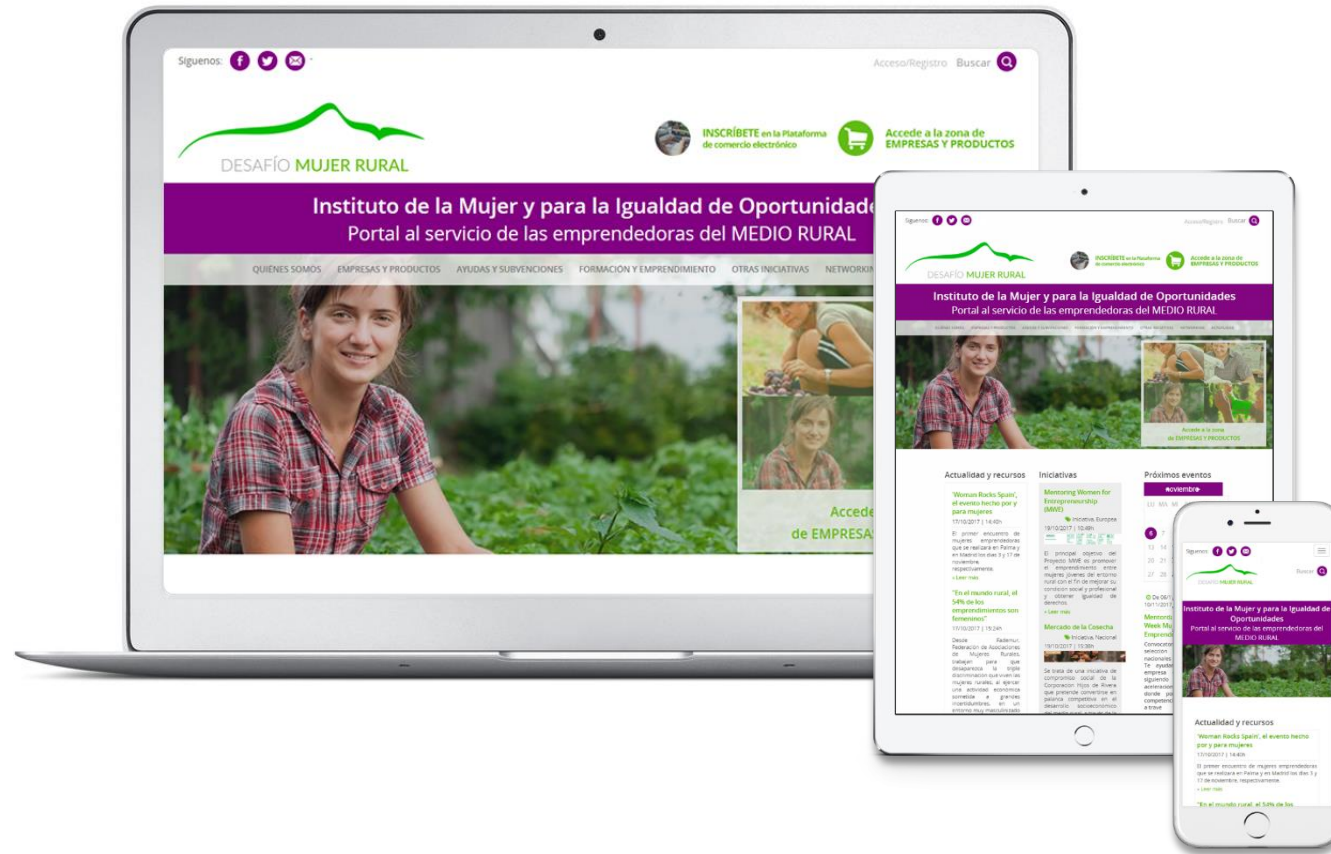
Síguenos:

Acceso/Registro Buscar

DESAFÍO MUJER RURAL

INSCRÍBETE en la Plataforma de comercio electrónico

Accede a la zona de EMPRESAS Y PRODUCTOS

Instituto de la Mujer y para la Igualdad de Oportunidade
Portal al servicio de las emprendedoras del MEDIO RURAL

QUIÉNES SOMOS EMPRESAS Y PRODUCTOS AYUDAS Y SUBVENCIONES FORMACIÓN Y EMPRENDIMIENTO OTRAS INICIATIVAS NETWORKIN

Accede
de EMPRESA

Síguenos

Acceso/Registro Buscar

DESAFÍO MUJER RURAL

INSCRÍBETE en la Plataforma de comercio electrónico

Accede a la zona de EMPRESAS Y PRODUCTOS

Instituto de la Mujer y para la Igualdad de Oportunidades
Portal al servicio de las emprendedoras del MEDIO RURAL

Accede a la zona de EMPRESAS Y PRODUCTOS

Actualidad y recursos

'Woman Rocks Spain', el evento hecho por y para mujeres
17/10/2017 | 14:40h

El primer encuentro de mujeres emprendedoras que se realizará en Palma y en Madrid los días 3 y 17 de noviembre respectivamente.
» Leer más

"En el mundo rural, el 54% de los emprendimientos son femeninos"
17/10/2017 | 15:24h

Desde Fademur, Federación de Asociaciones de Mujeres Rurales, trabajan para que desaparezca la triple discriminación que viven las mujeres rurales, al ejercer una actividad económica sometida a grandes incertidumbres, en un entorno muy masculinizado

Iniciativas

Mentoring Women for Entrepreneurship (MWE)

Iniciativa, Europea
19/10/2017 | 10:49h

El principal objetivo del Proyecto MWE es promover el emprendimiento entre mujeres jóvenes del entorno rural con el fin de mejorar su condición social y profesional y obtener igualdad de derechos.
» Leer más

Mercado de la Cosecha

Iniciativa, Nacional
19/10/2017 | 10:38h

Se trata de una iniciativa de compromiso social de la Corporación Hijos de Rivera que pretende convertirse en palanca competitiva en el desarrollo socioeconómico

Próximos eventos

noviembre

DO MA MI

6 7
13 14
20 21
27 28

De 06/1
10/11/201

Mentorin
Week Mu
Emprend
Convocato
selección
nacionales
Te ayuda
empresa
siguiendo
aceleración
donde po
competenc
a trave

Síguenos

Buscar

DESAFÍO MUJER RURAL

Instituto de la Mujer y para la Igualdad de Oportunidades
Portal al servicio de las emprendedoras del MEDIO RURAL

Actualidad y recursos

'Woman Rocks Spain', el evento hecho por y para mujeres
17/10/2017 | 14:40h

El primer encuentro de mujeres emprendedoras que se realizará en Palma y en Madrid los días 3 y 17 de noviembre, respectivamente.
» Leer más

"En el mundo rural, el 54% de los